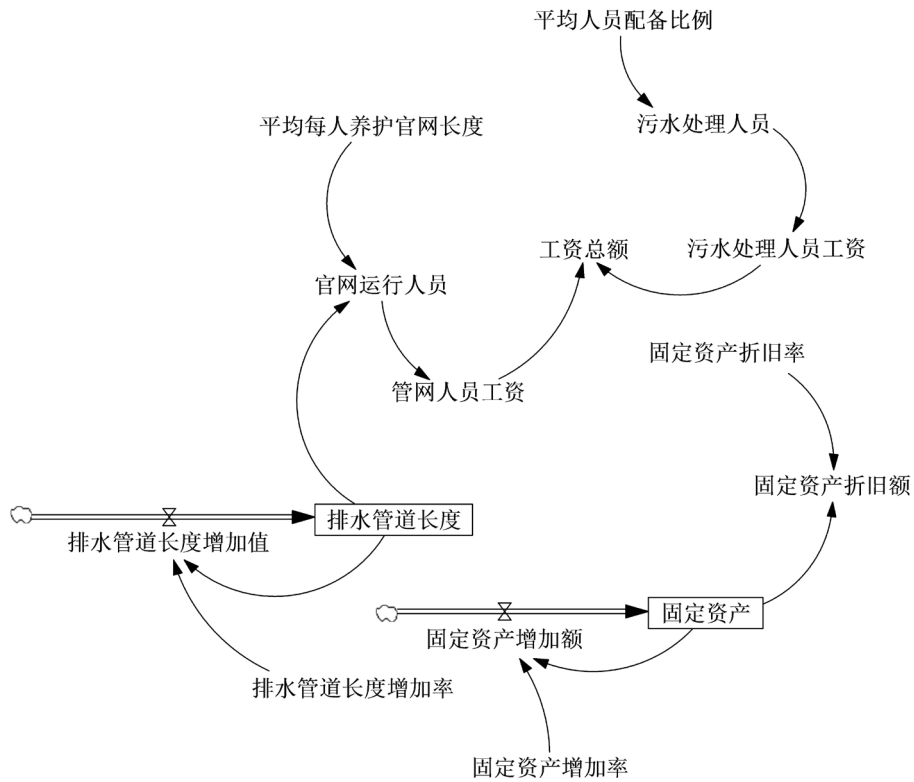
平均人员配备比例

平均每人养护官网长度

污水处理人员

工资总额

污水处理人员工资

官网运行人员

固定资产折旧率

管网人员工资

固定资产折旧额

排水管道长度

排水管道长度增加值

固定资产

固定资产增加额

排水管道长度增加率

固定资产增加率